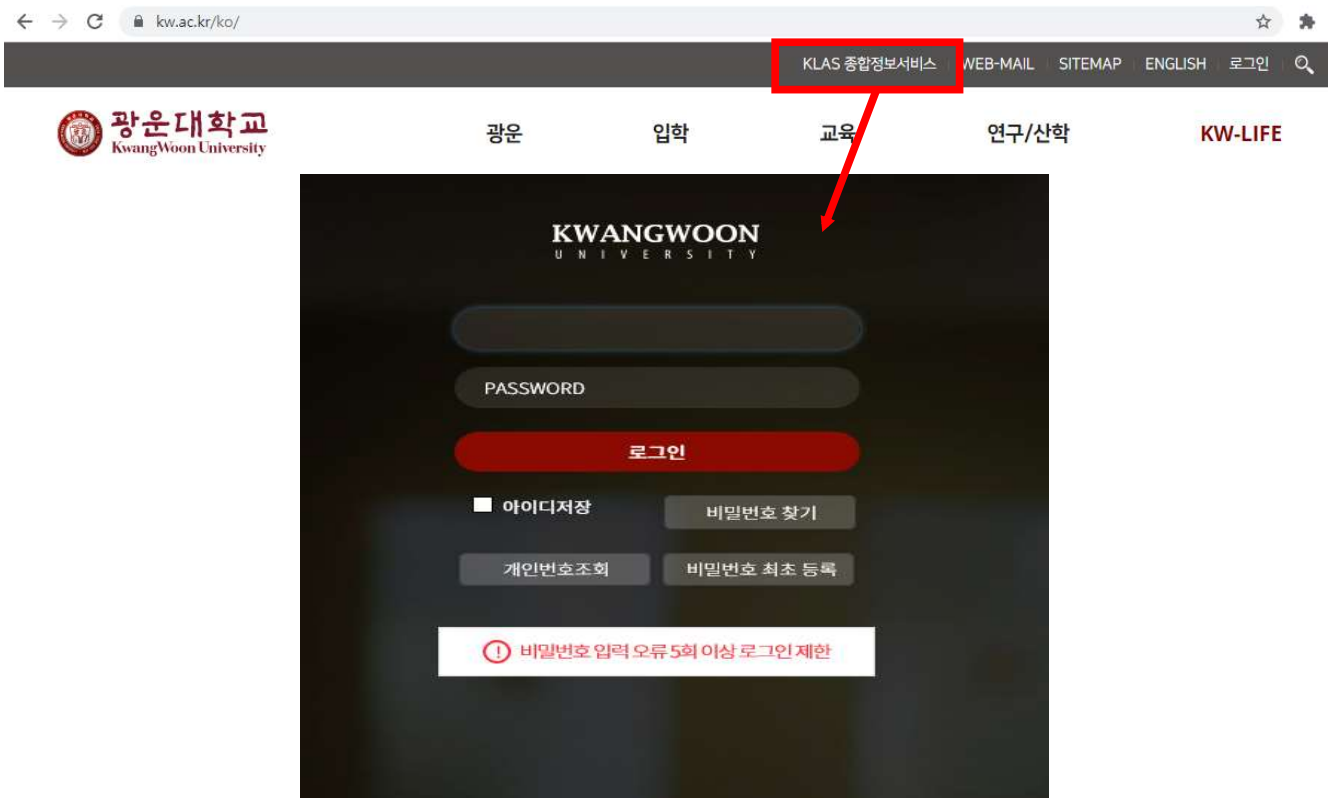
kw.ac.kr/ko/

KLAS 종합정보서비스 | WEB-MAIL | SITEMAP | ENGLISH | 로그인

광운대학교
KwangWoon University

광운 입학 교육 연구/산학 KW-LIFE

KWANGWOON
UNIVERSITY

PASSWORD

로그인

아이디저장

비밀번호 찾기

개인번호조회

비밀번호 최초 등록

비밀번호 입력 오류 5회 이상 로그인 제한